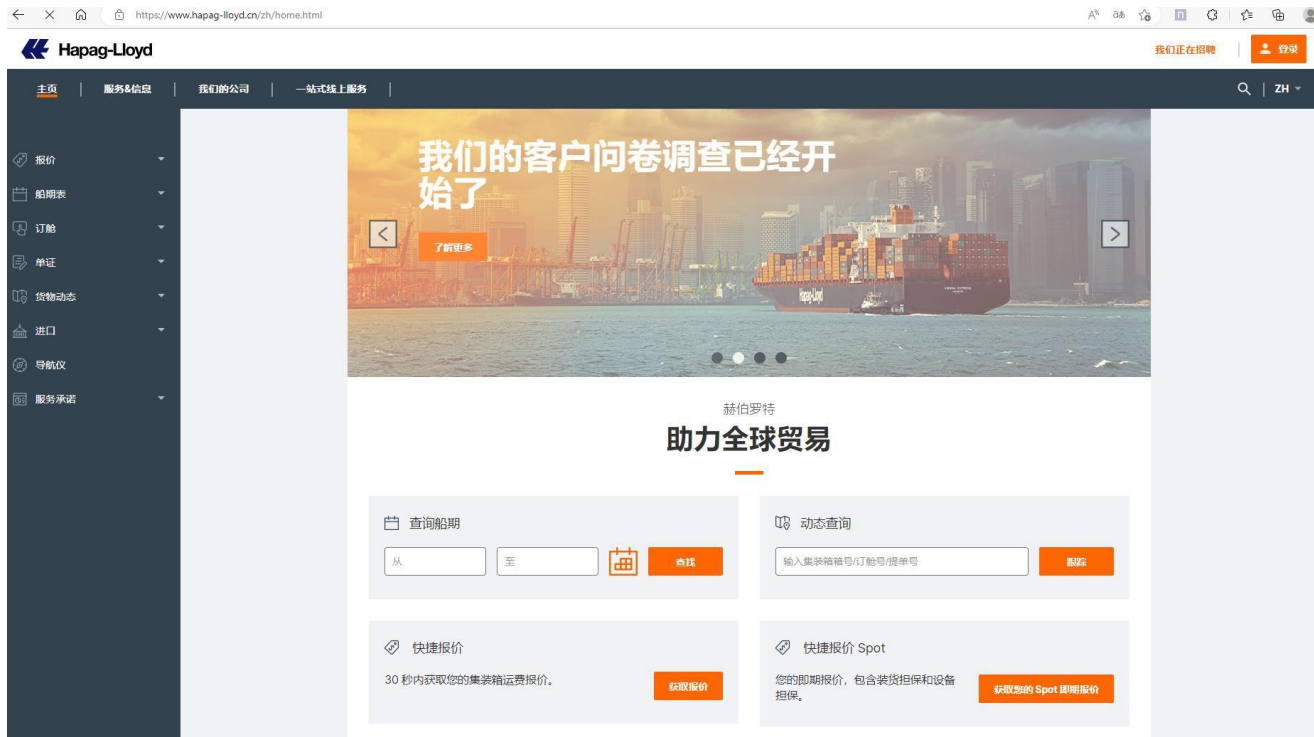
https://www.hapag-lloyd.cn/zh/home.html

Hapag-Lloyd

我们正在招聘 | 登录

主页 | 服务&信息 | 我们的公司 | 一站式线上服务 |

ZH

报价
船期表
订舱
单证
货物动态
进口
导航仪
服务承诺

我们的客户问卷调查已经开始了

了解更多

赫伯罗特
助力全球贸易

查询船期
从
至
查找

动态查询
输入集装箱箱号/订舱号/提单号
跟踪

快捷报价
30 秒内获取您的集装箱运费报价。
获取报价

快捷报价 Spot
您的即期报价，包含装货担保和设备担保。
获取您的 Spot 即期报价